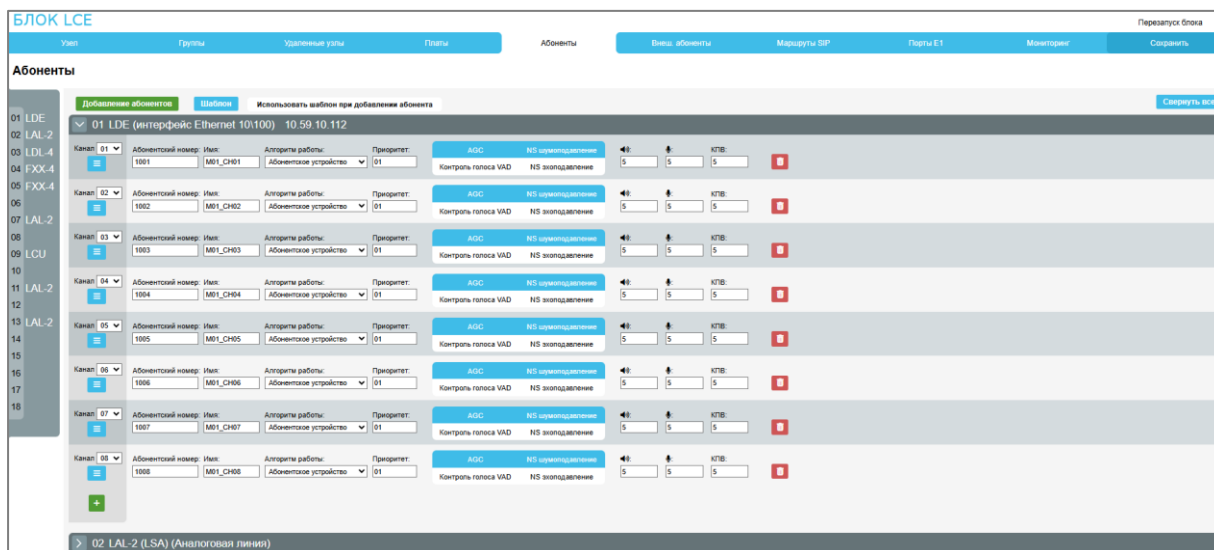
БЛОК LCE

Перезапуск блока

Узел | Группы | Удаленные узлы | Платы | Абоненты | Внеш. абоненты | Маршруты SIP | Порты E1 | Мониторинг | Сохранить

Абоненты

01 LDE
02 LAL-2
03 LDL-4
04 FXX-4
05 FXX-4
06
07 LAL-2
08
09 LCU
10
11 LAL-2
12
13 LAL-2
14
15
16
17
18

Добавление абонентов | Шаблон | Использовать шаблон при добавлении абонента | Свернуть все

01 LDE (интерфейс Ethernet 10\100) 10.59.10.112

Канал 01 | Абонентский номер: 1001 | Имя: M01_CH01 | Алгоритм работы: Абонентское устройство | Приоритет: 01 | AGC | NS шумоподавление | Контроль голоса VAD | NS эхоподавление | 5 | 5 | КПВ: 5

Канал 02 | Абонентский номер: 1002 | Имя: M01_CH02 | Алгоритм работы: Абонентское устройство | Приоритет: 01 | AGC | NS шумоподавление | Контроль голоса VAD | NS эхоподавление | 5 | 5 | КПВ: 5

Канал 03 | Абонентский номер: 1003 | Имя: M01_CH03 | Алгоритм работы: Абонентское устройство | Приоритет: 01 | AGC | NS шумоподавление | Контроль голоса VAD | NS эхоподавление | 5 | 5 | КПВ: 5

Канал 04 | Абонентский номер: 1004 | Имя: M01_CH04 | Алгоритм работы: Абонентское устройство | Приоритет: 01 | AGC | NS шумоподавление | Контроль голоса VAD | NS эхоподавление | 5 | 5 | КПВ: 5

Канал 05 | Абонентский номер: 1005 | Имя: M01_CH05 | Алгоритм работы: Абонентское устройство | Приоритет: 01 | AGC | NS шумоподавление | Контроль голоса VAD | NS эхоподавление | 5 | 5 | КПВ: 5

Канал 06 | Абонентский номер: 1006 | Имя: M01_CH06 | Алгоритм работы: Абонентское устройство | Приоритет: 01 | AGC | NS шумоподавление | Контроль голоса VAD | NS эхоподавление | 5 | 5 | КПВ: 5

Канал 07 | Абонентский номер: 1007 | Имя: M01_CH07 | Алгоритм работы: Абонентское устройство | Приоритет: 01 | AGC | NS шумоподавление | Контроль голоса VAD | NS эхоподавление | 5 | 5 | КПВ: 5

Канал 08 | Абонентский номер: 1008 | Имя: M01_CH08 | Алгоритм работы: Абонентское устройство | Приоритет: 01 | AGC | NS шумоподавление | Контроль голоса VAD | NS эхоподавление | 5 | 5 | КПВ: 5

+

02 LAL-2 (LSA) (Аналоговая линия)